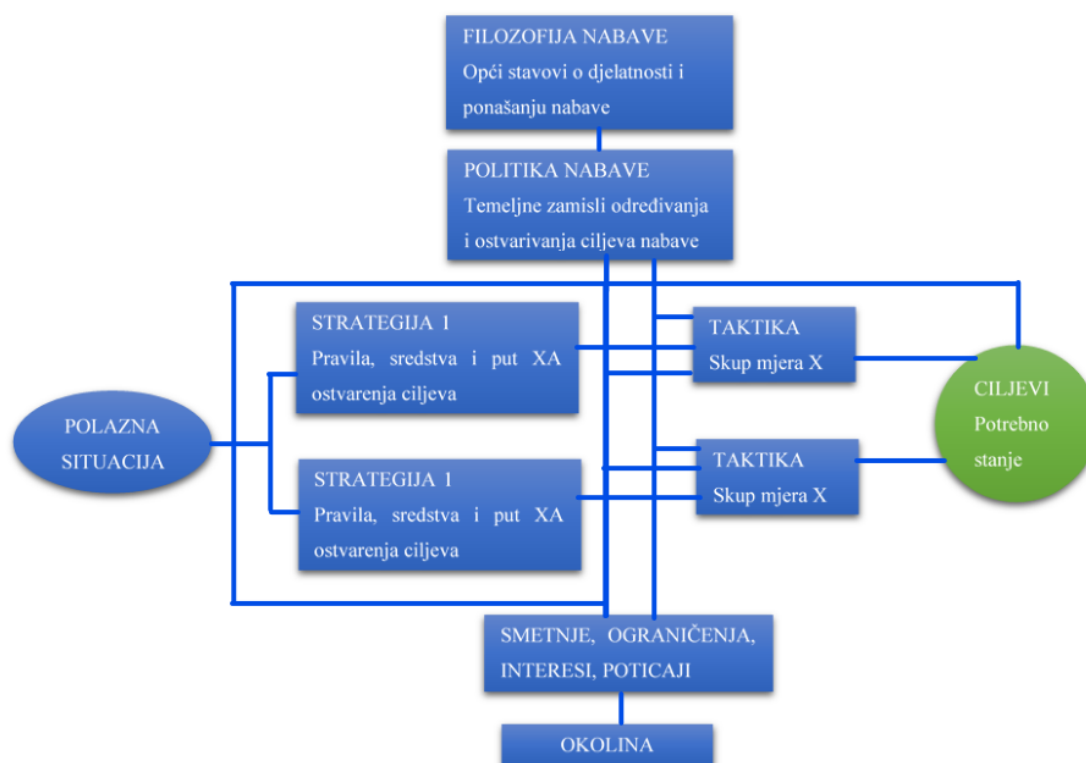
FILOZOFIJA NABAVE
Opći stavovi o djelatnosti i ponašanju nabave

POLITIKA NABAVE
Temeljne zamisli određivanja i ostvarivanja ciljeva nabave

STRATEGIJA 1
Pravila, sredstva i put XA ostvarenja ciljeva

TAKTIKA
Skup mjera X

POLAZNA SITUACIJA

CILJEVI
Potrebno stanje

STRATEGIJA 1
Pravila, sredstva i put XA ostvarenja ciljeva

TAKTIKA
Skup mjera X

SMETNJE, OGRANIČENJA, INTERESI, POTICAJI

OKOLINA